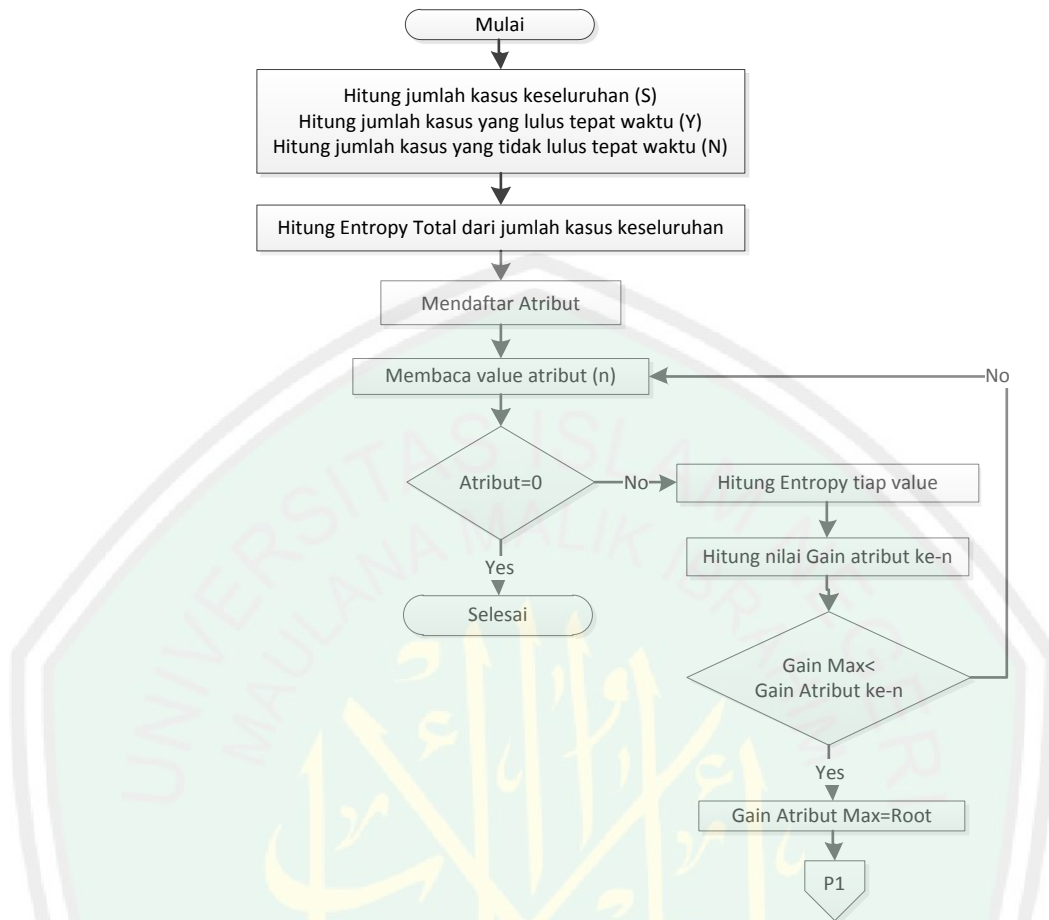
Mulai

Hitung jumlah kasus keseluruhan (S)
Hitung jumlah kasus yang lulus tepat waktu (Y)
Hitung jumlah kasus yang tidak lulus tepat waktu (N)

Hitung Entropy Total dari jumlah kasus keseluruhan

Mendaftar Atribut

Membaca value atribut (n)

No

Atribut=0

No

Hitung Entropy tiap value

Hitung nilai Gain atribut ke-n

Yes

Selesai

Gain Max<
Gain Atribut ke-n

Yes

Gain Atribut Max=Root

P1

UNIVERSITAS ISLAM NEGERI MAULANA MALIK IBRAHIM